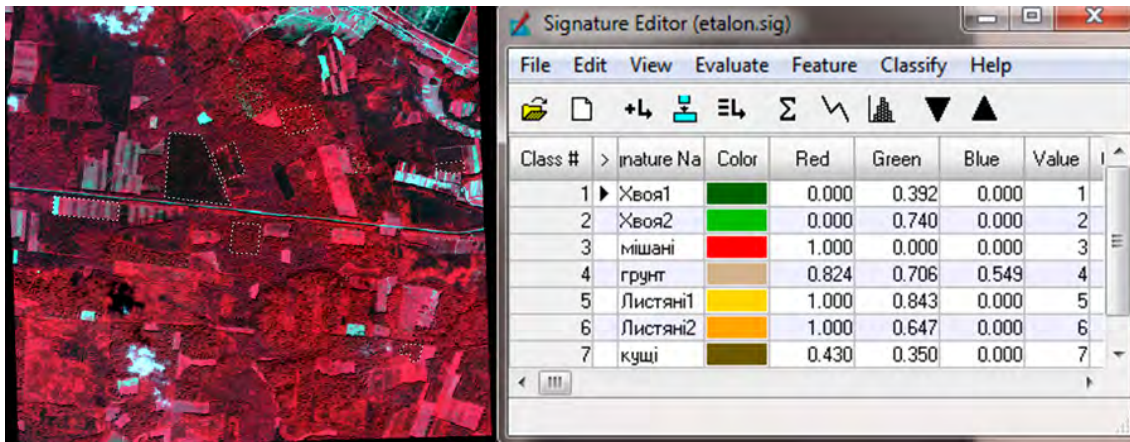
Signature Editor (etalon.sig)

File Edit View Evaluate Feature Classify Help

| Class # | > | nature Na | Color | Red | Green | Blue | Value |
|---|---|---|---|---|---|---|---|
| 1 | ▶ | Хвоя1 | | 0.000 | 0.392 | 0.000 | 1 |
| 2 | | Хвоя2 | | 0.000 | 0.740 | 0.000 | 2 |
| 3 | | мішані | | 1.000 | 0.000 | 0.000 | 3 |
| 4 | | грунт | | 0.824 | 0.706 | 0.549 | 4 |
| 5 | | Листяні1 | | 1.000 | 0.843 | 0.000 | 5 |
| 6 | | Листяні2 | | 1.000 | 0.647 | 0.000 | 6 |
| 7 | | кущі | | 0.430 | 0.350 | 0.000 | 7 |